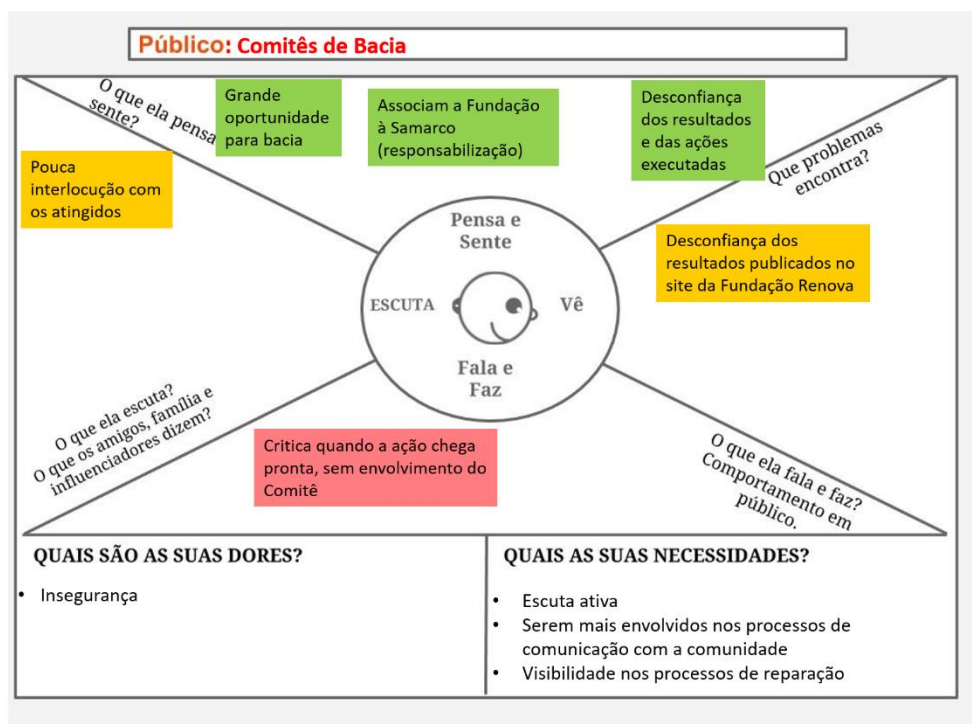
Público: Comitês de Bacia

O que ela pensa e sente?

Grande oportunidade para bacia

Associam a Fundação à Samarco (responsabilização)

Desconfiança dos resultados e das ações executadas

Que problemas encontra?

Pouca interlocução com os atingidos

Pensa e Sente

ESCUTA

Vê

Fala e Faz

Desconfiança dos resultados publicados no site da Fundação Renova

O que ela escuta? O que os amigos, família e influenciadores dizem?

Critica quando a ação chega pronta, sem envolvimento do Comitê

O que ela fala e faz? Comportamento em público.

QUAIS SÃO AS SUAS DORES?

• Insegurança

QUAIS AS SUAS NECESSIDADES?

• Escuta ativa
• Serem mais envolvidos nos processos de comunicação com a comunidade
• Visibilidade nos processos de reparação